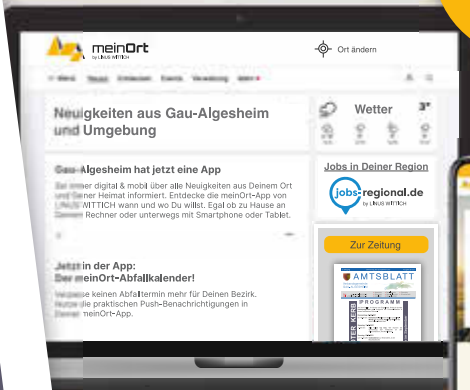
meinOrt
by LINUS WITTICH

Ort ändern

Menü Neues Entdecken Events Verwaltung Mehr

Neuigkeiten aus Gau-Algesheim und Umgebung

Wetter 3°

Gau-Algesheim hat jetzt eine App

Sei immer digital & mobil über alle Neuigkeiten aus Deinem Ort und Deiner Heimat informiert. Entdecke die meinOrt-App von LINUS WITTICH wann und wo Du willst. Egal ob zu Hause am Deinem Rechner oder unterwegs mit Smartphone oder Tablet.

Jobs in Deiner Region

jobs-regional.de
by LINUS WITTICH

Jetzt in der App:
Der meinOrt-Abfallkalender!

Vergesse keinen Abfalltermin mehr für Deinen Bezirk. Nutze die praktischen Push-Benachrichtigungen in Deiner meinOrt-App.

Zur Zeitung

AMTSBLATT

PROGRAMM